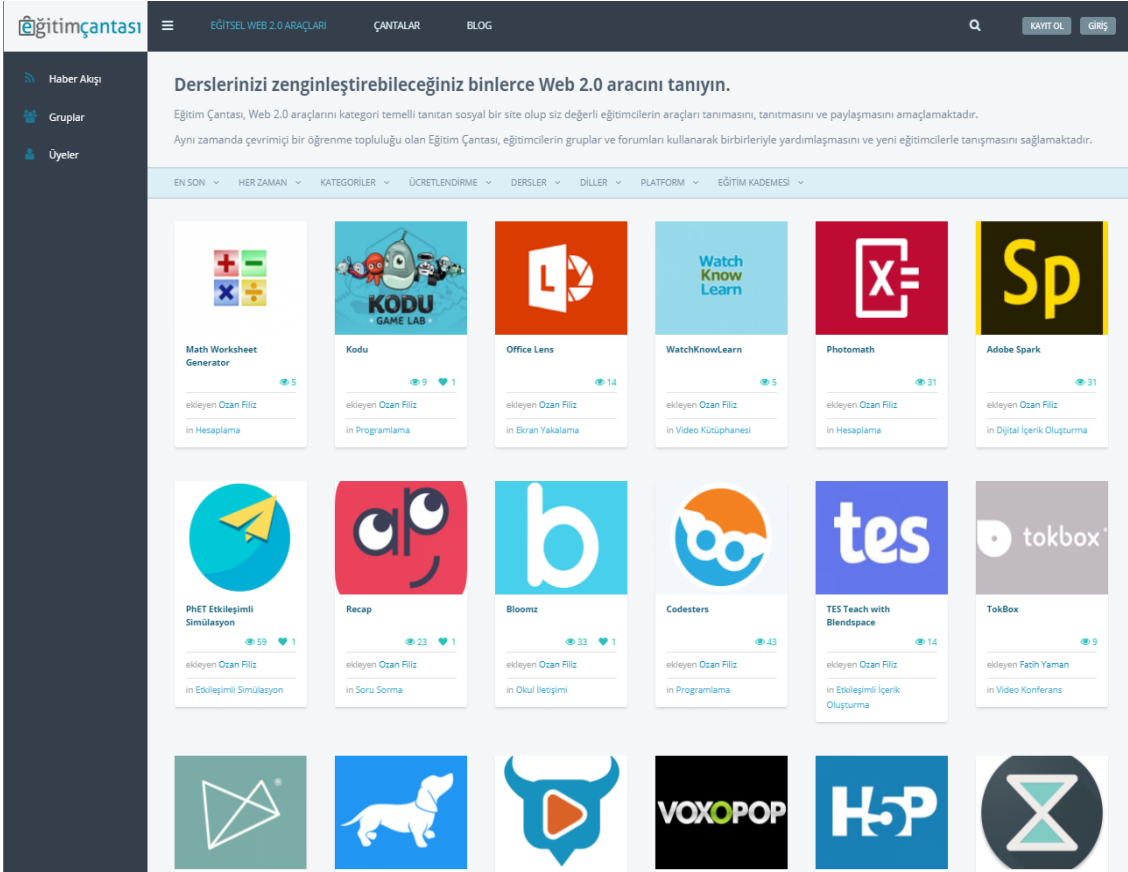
eğitimçantası

EĞİTSEL WEB 2.0 ARAÇLARI ÇANTALAR BLOG

KAYIT OL GİRİŞ

Haber Akışı
Gruplar
Üyeler

Derslerinizi zenginleştirebileceğiniz binlerce Web 2.0 aracını tanıyın.

Eğitim Çantası, Web 2.0 araçlarını kategori temelli tanıtan sosyal bir site olup siz değerli eğitimcilerin araçları tanımasını, tanıtmasını ve paylaşmasını amaçlamaktadır.

Aynı zamanda çevrimiçi bir öğrenme topluluğu olan Eğitim Çantası, eğitimcilerin gruplar ve forumları kullanarak birbirleriyle yardımlaşmasını ve yeni eğitimcilerle tanışmasını sağlamaktadır.

EN SON HER ZAMAN KATEGORİLER ÜCRETLENDİRME DERSLER DİLLER PLATFORM EĞİTİM KADEMESİ

KODU GAME LAB

Math Worksheet Generator
5
ekleyen Ozan Filiz
in Hesaplama

Kodu
9 1
ekleyen Ozan Filiz
in Programlama

Office Lens
14
ekleyen Ozan Filiz
in Ekran Yakalama

Watch Know Learn

WatchKnowLearn
5
ekleyen Ozan Filiz
in Video Kütüphanesi

Photomath
31
ekleyen Ozan Filiz
in Hesaplama

Sp

Adobe Spark
31
ekleyen Ozan Filiz
in Dijital İçerik Oluşturma

PhET Etkileşimli Simülasyon
59 1
ekleyen Ozan Filiz
in Etkileşimli Simülasyon

Recap
23 1
ekleyen Ozan Filiz
in Soru Sorma

Bloomz
33 1
ekleyen Ozan Filiz
in Okul İletişimi

Codesters
43
ekleyen Ozan Filiz
in Programlama

tes

TES Teach with Blendspace
14
ekleyen Ozan Filiz
in Etkileşimli İçerik Oluşturma

tokbox

TokBox
9
ekleyen Fatih Yaman
in Video Konferans

VOXOPOP

H5P